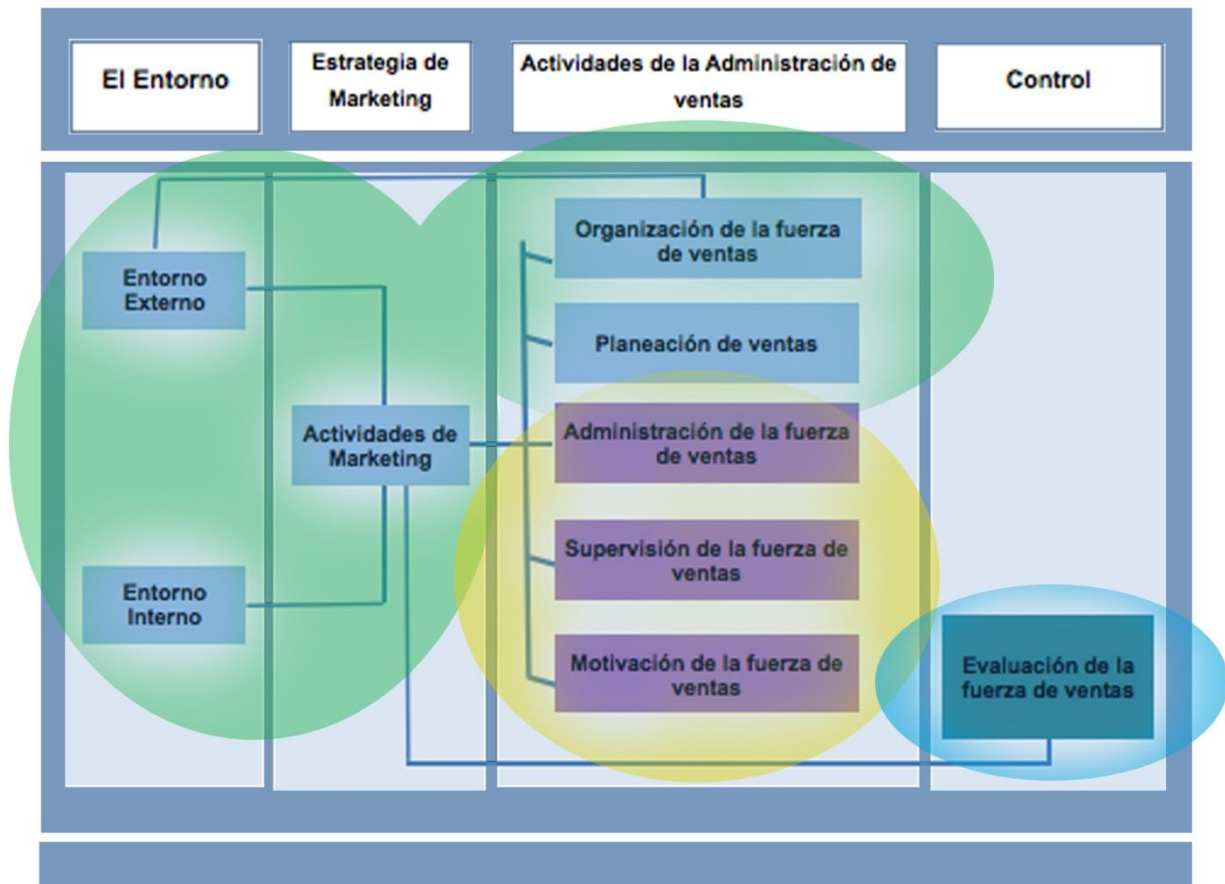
El Entorno

Estrategia de Marketing

Actividades de la Administración de ventas

Control

Entorno Externo

Entorno Interno

Actividades de Marketing

Organización de la fuerza de ventas

Planeación de ventas

Administración de la fuerza de ventas

Supervisión de la fuerza de ventas

Motivación de la fuerza de ventas

Evaluación de la fuerza de ventas